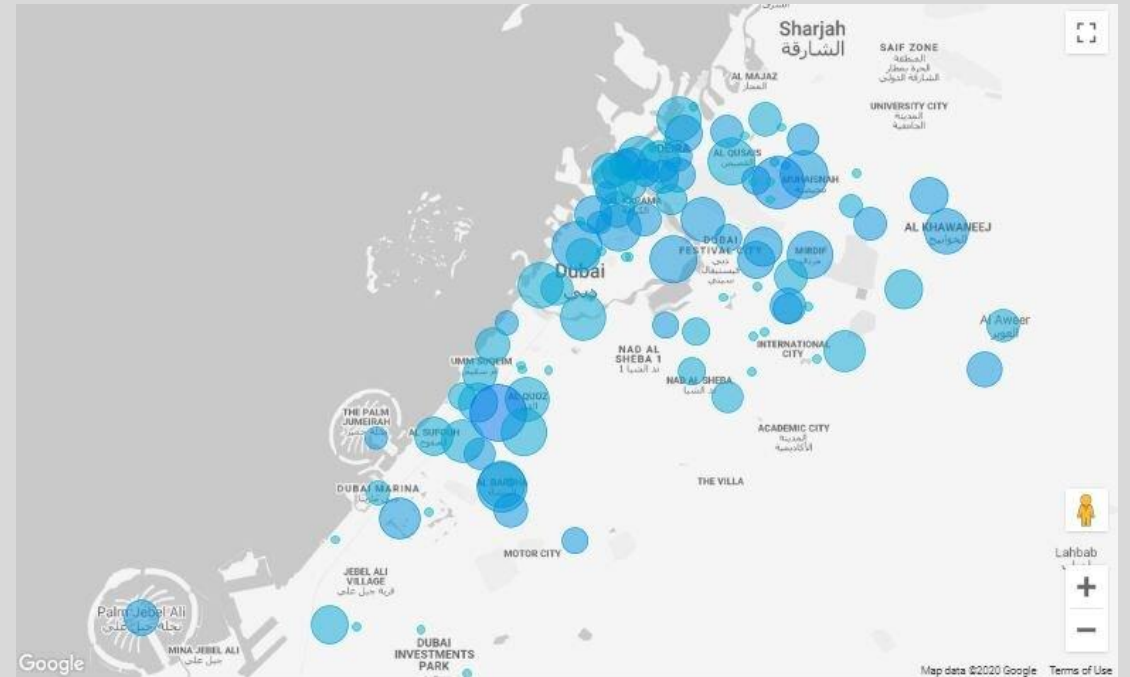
Sharjah
الشارقة
SAIF ZONE
المنطقة الحرة بمطار الشارقة الدولي
AL MAJAZ
المجاز
UNIVERSITY CITY
المدينة الجامعية
DEIRA
AL QUSAIS
القصيص
MUHAISNAH
محيصنة
AL KHAWANEEJ
الخوانيج
DUBAI FESTIVAL CITY
دبي فستيفال سيتي
MIRDIF
مردف
Dubai
دبي
Al Aweer
العوير
NAD AL SHEBA 1
ند الشبا 1
INTERNATIONAL CITY
UMM SUQEIM
ام سقيم
NAD AL SHEBA
ند الشبا
AL QUOZ
THE PALM JUMEIRAH
AL SUFOUH
الصفوح
ACADEMIC CITY
المدينة الأكاديمية
THE VILLA
DUBAI MARINA
مرسى دبي
MOTOR CITY
Lahbab
JEBEL ALI VILLAGE
قرية جبل علي
Palm Jebel Ali
نخلة جبل علي
MINA JEBEL ALI
ميناء جبل علي
DUBAI INVESTMENTS PARK
Google
Map data ©2020 Google
Terms of Use
+
−